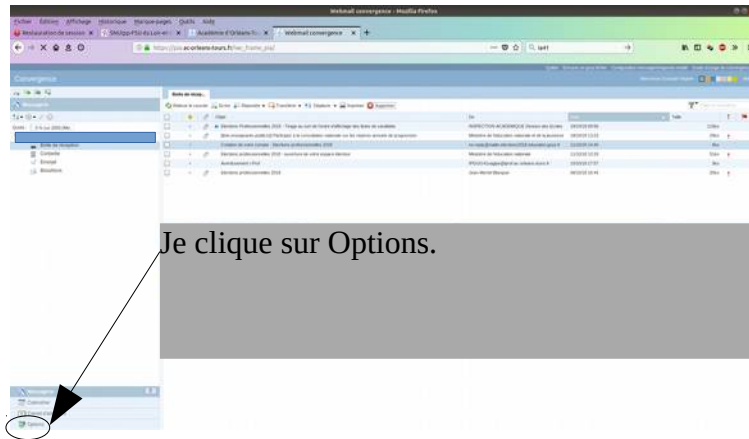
Webmail convergence - Mozilla Firefox

Fichier Édition Affichage Historique Marque-pages Outils Aide

Restauration de session | SNUipp-FSU du Loir-et- | Académie d'Orléans-To | Webmail convergence

https://ent.ac-orleans-tours.fr/iwc_frame_ui/

Convergence

Messagerie

Boîte de réception

Contacts

Envoyé

Brouillons

Je clique sur Options.

Messagerie

Calendrier

Options